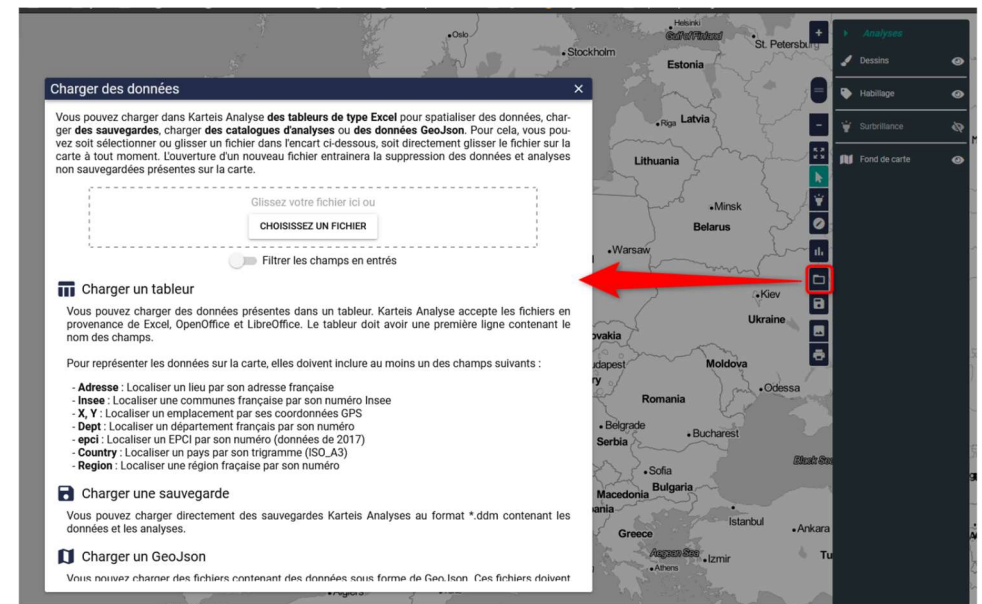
Charger des données

Vous pouvez charger dans Karteis Analyse des tableurs de type Excel pour spatialiser des données, charger des sauvegardes, charger des catalogues d'analyses ou des données GeoJson. Pour cela, vous pouvez soit sélectionner ou glisser un fichier dans l'encart ci-dessous, soit directement glisser le fichier sur la carte à tout moment. L'ouverture d'un nouveau fichier entrainera la suppression des données et analyses non sauvegardées présentes sur la carte.

Glissez votre fichier ici ou

CHOISISSEZ UN FICHIER

Filtrer les champs en entrés

Charger un tableur

Vous pouvez charger des données présentes dans un tableur. Karteis Analyse accepte les fichiers en provenance de Excel, OpenOffice et LibreOffice. Le tableur doit avoir une première ligne contenant le nom des champs.

Pour représenter les données sur la carte, elles doivent inclure au moins un des champs suivants :

- Adresse : Localiser un lieu par son adresse française
- Insee : Localiser une communes française par son numéro Insee
- X, Y : Localiser un emplacement par ses coordonnées GPS
- Dept : Localiser un département français par son numéro
- epci : Localiser un EPCI par son numéro (données de 2017)
- Country : Localiser un pays par son trigramme (ISO_A3)
- Region : Localiser une région fraçaise par son numéro

Charger une sauvegarde

Vous pouvez charger directement des sauvegardes Karteis Analyses au format *.ddm contenant les données et les analyses.

Charger un GeoJson

Vous pouvez charger des fichiers contenant des données sous forme de GeoJson. Ces fichiers doivent

Analyses
Dessins
Habillage
Surbrillance
Fond de carte

Oslo
Stockholm
Helsinki
Gulf of Finland
St. Petersburg
Estonia
Riga
Latvia
Lithuania
Minsk
Belarus
Warsaw
Kiev
Ukraine
ovakia
udapest
Moldova
Odessa
Romania
Belgrade
Bucharest
Serbia
Black Sea
Sofia
Bulgaria
Macedonia
Istanbul
Ankara
Greece
Aegean Sea
Izmir
Athens
Tu
Algiers